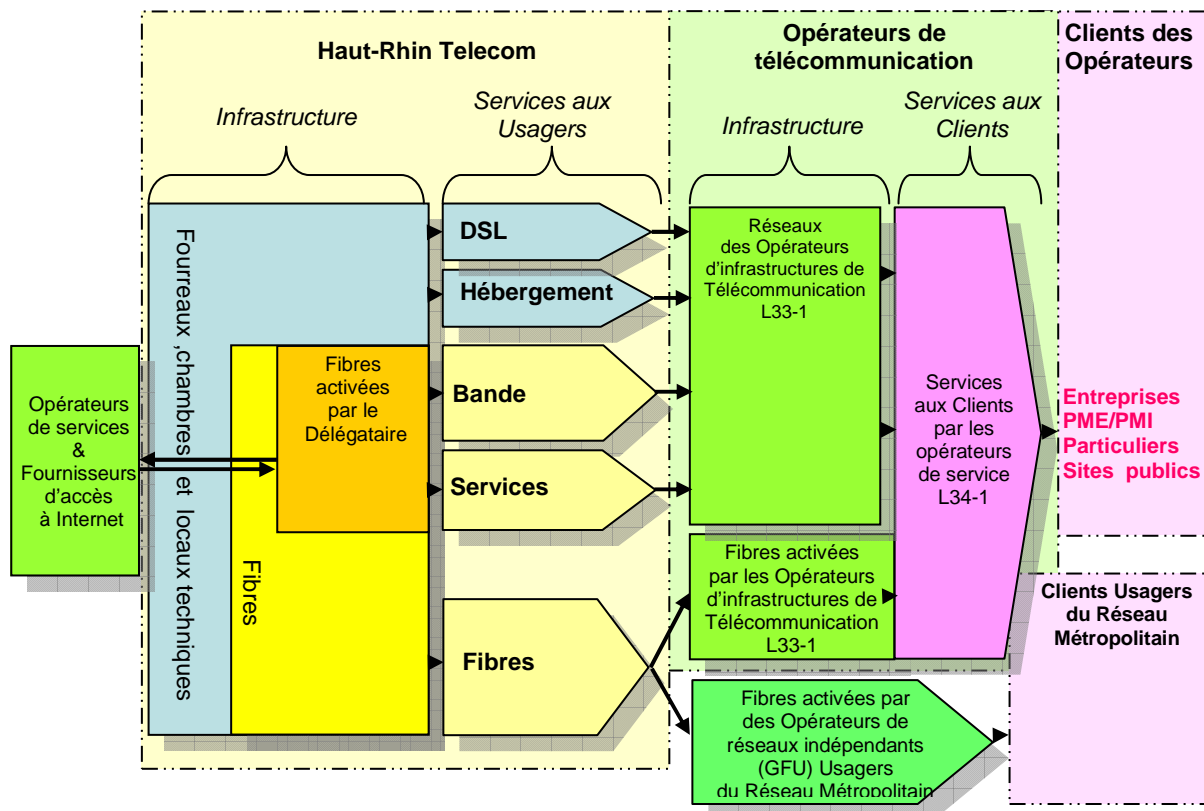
Haut-Rhin Telecom

Opérateurs de télécommunication

Clients des Opérateurs

Infrastructure

Services aux Usagers

Infrastructure

Services aux Clients

Fourreaux ,chambres et locaux techniques

DSL

Hébergement

Réseaux des Opérateurs d'infrastructures de Télécommunication L33-1

Opérateurs de services & Fournisseurs d'accès à Internet

Fibres

Fibres activées par le Délégataire

Bande

Services

Services aux Clients par les opérateurs de service L34-1

Entreprises
PME/PMI
Particuliers
Sites publics

Fibres activées par les Opérateurs d'infrastructures de Télécommunication L33-1

Clients Usagers du Réseau Métropolitain

Fibres

Fibres activées par des Opérateurs de réseaux indépendants (GFU) Usagers du Réseau Métropolitain